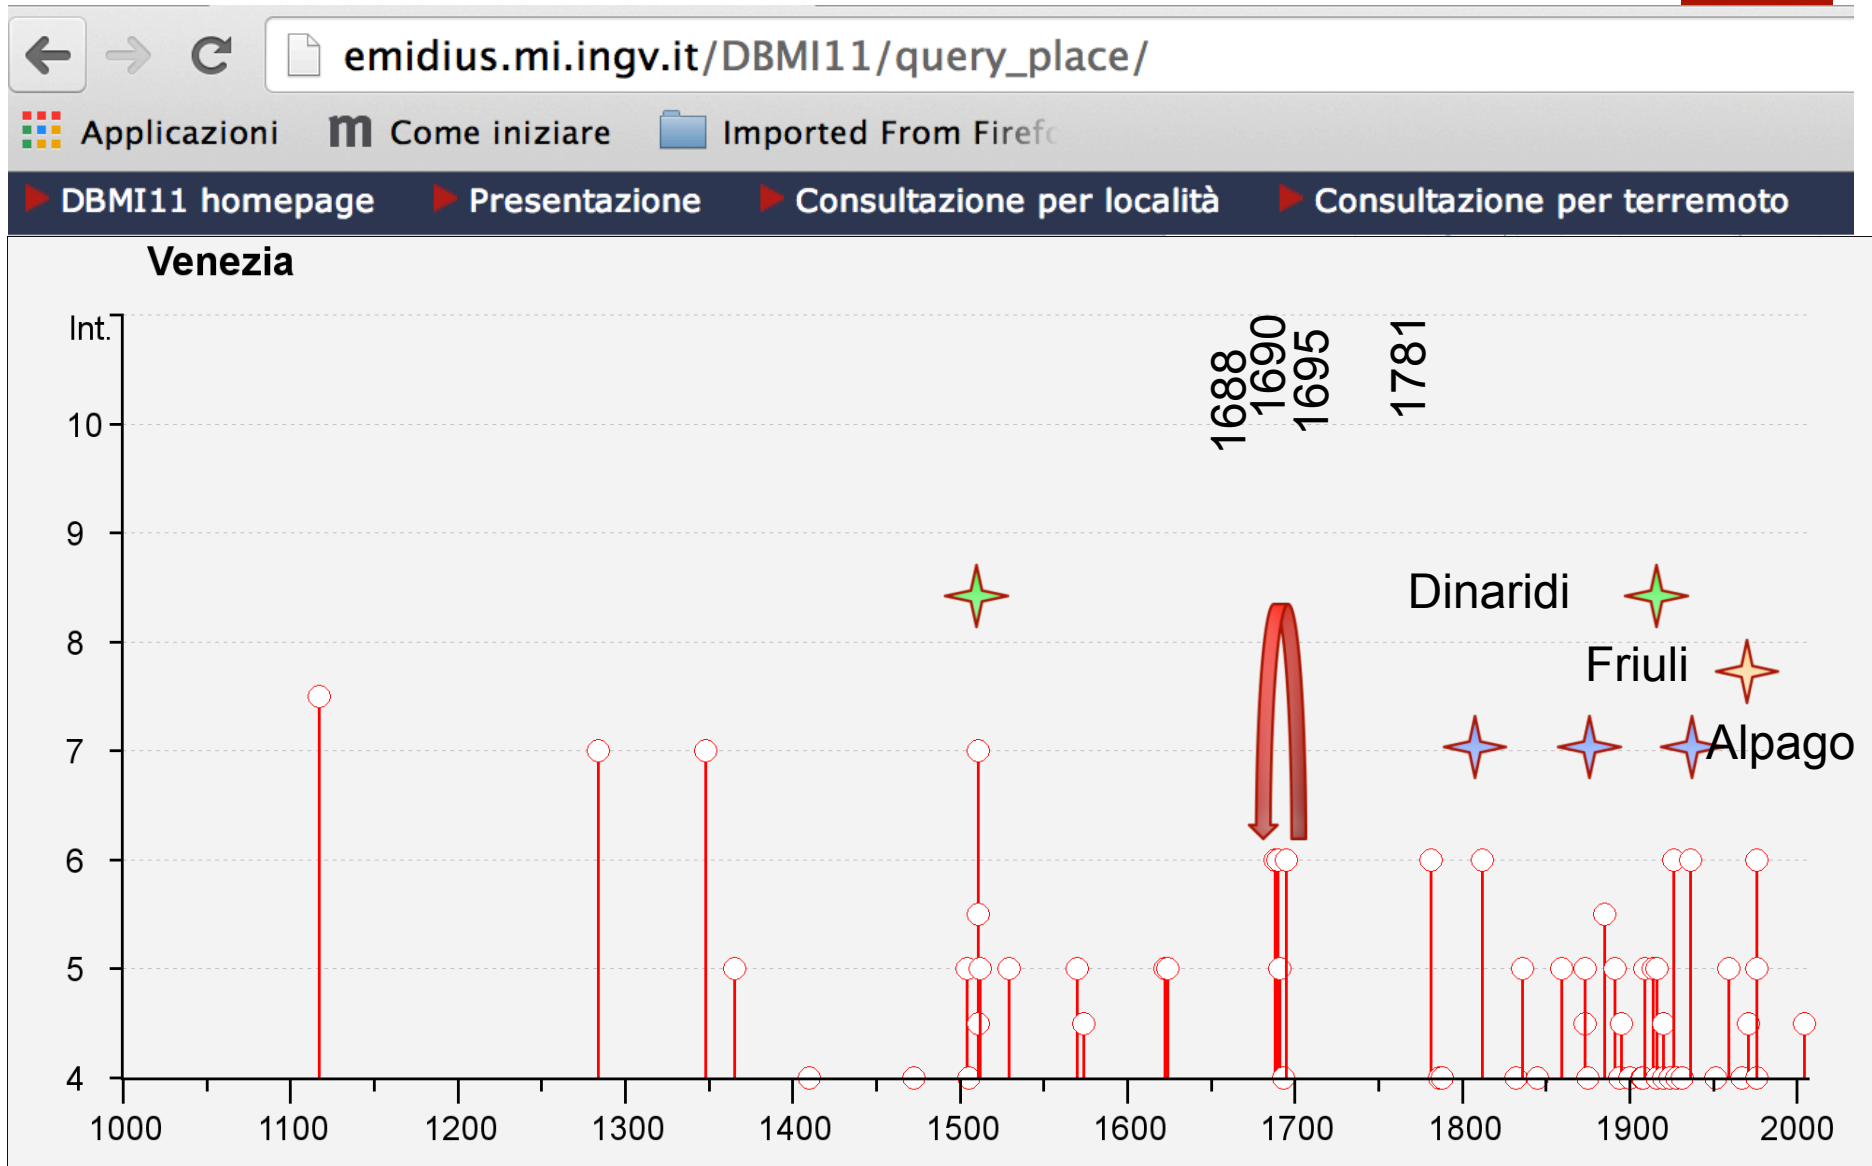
emidius.mi.ingv.it/DBMI11/query_place/

Applicazioni Come iniziare Imported From Firef

DBMI11 homepage Presentazione Consultazione per località Consultazione per terremoto

Venezia

Int.

10
9
8
7
6
5
4

1688 1690 1695 1781

Dinaridi

Friuli

Alpago

1000 1100 1200 1300 1400 1500 1600 1700 1800 1900 2000